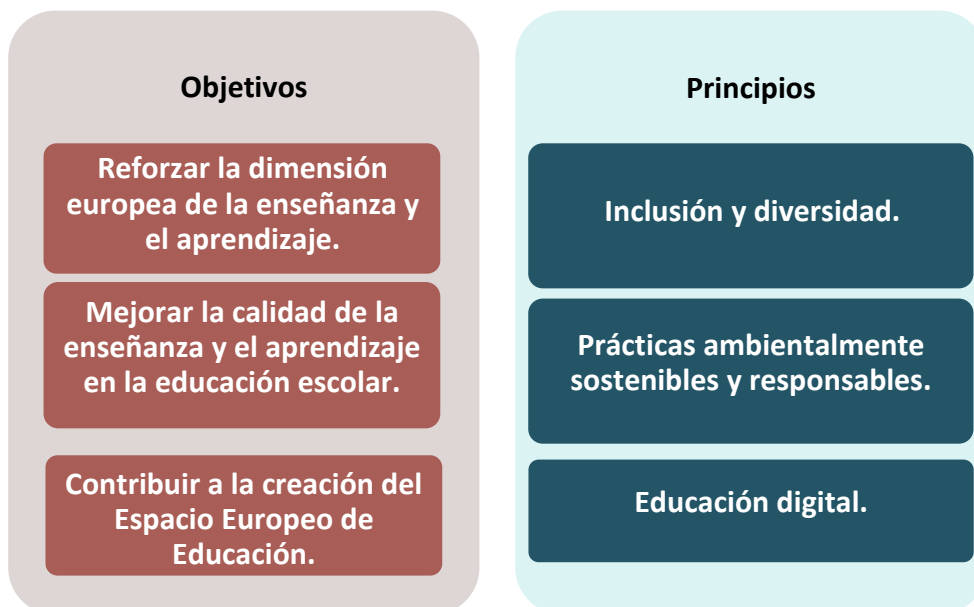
Objetivos

Reforzar la dimensión europea de la enseñanza y el aprendizaje.

Mejorar la calidad de la enseñanza y el aprendizaje en la educación escolar.

Contribuir a la creación del Espacio Europeo de Educación.

Principios

Inclusión y diversidad.

Prácticas ambientalmente sostenibles y responsables.

Educación digital.